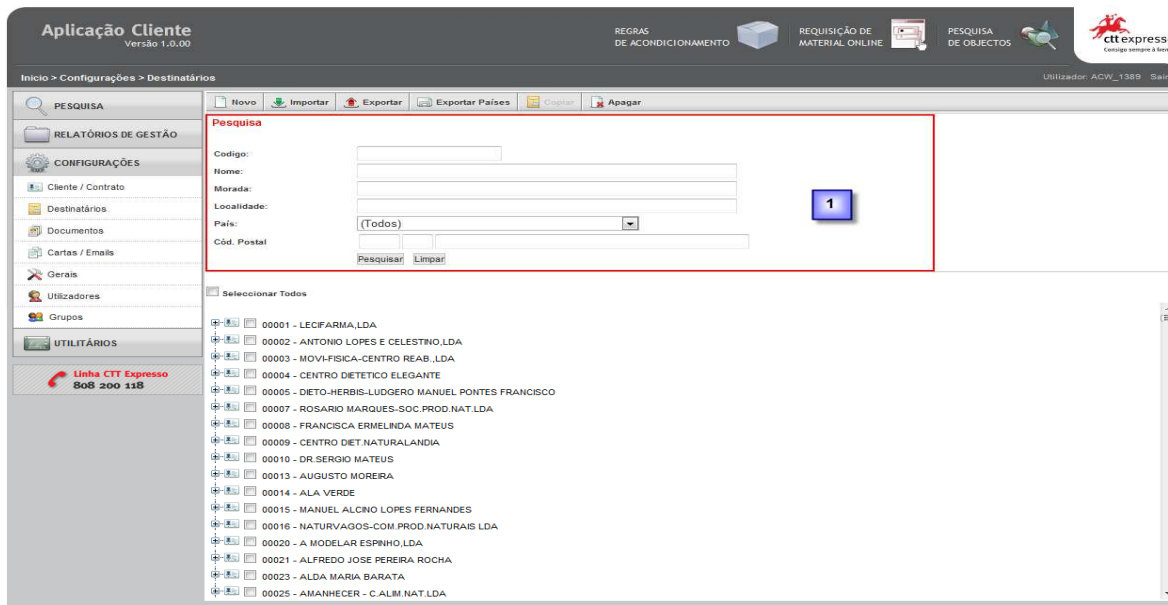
Aplicação Cliente
Versão 1.0.00

REGRAS DE ACONDICIONAMENTO

REQUISIÇÃO DE MATERIAL ONLINE

PESQUISA DE OBJECTOS

ctt expresso
Consigo sempre à fren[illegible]

Início > Configurações > Destinatários

Utilizador: ACW_1389 Sai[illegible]

PESQUISA
RELATÓRIOS DE GESTÃO
CONFIGURAÇÕES
Cliente / Contrato
Destinatários
Documentos
Cartas / Emails
Gerais
Utilizadores
Grupos
UTILITÁRIOS

Linha CTT Expresso
808 200 118

Novo | Importar | Exportar | Exportar Países | Copiar | Apagar

Pesquisa

Codigo:
Nome:
Morada:
Localidade:
País: (Todos)
Cód. Postal
Pesquisar Limpar

1

Seleccionar Todos

00001 - LECIFARMA,LDA
00002 - ANTONIO LOPES E CELESTINO,LDA
00003 - MOVI-FISICA-CENTRO REAB.,LDA
00004 - CENTRO DIETETICO ELEGANTE
00005 - DIETO-HERBIS-LUDGERO MANUEL PONTES FRANCISCO
00007 - ROSARIO MARQUES-SOC.PROD.NAT.LDA
00008 - FRANCISCA ERMELINDA MATEUS
00009 - CENTRO DIET.NATURALANDIA
00010 - DR.SERGIO MATEUS
00013 - AUGUSTO MOREIRA
00014 - ALA VERDE
00015 - MANUEL ALCINO LOPES FERNANDES
00016 - NATURVAGOS-COM.PROD.NATURAIS LDA
00020 - A MODELAR ESPINHO,LDA
00021 - ALFREDO JOSE PEREIRA ROCHA
00023 - ALDA MARIA BARATA
00025 - AMANHECER - C.ALIM.NAT.LDA